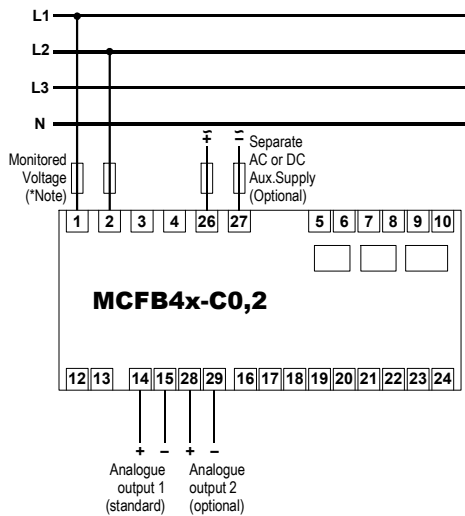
L1
L2
L3
N

Monitored Voltage (*Note)

+~
–~
Separate AC or DC Aux.Supply (Optional)

1 2 3 4 26 27 5 6 7 8 9 10

MCFB4x-C0,2

12 13 14 15 28 29 16 17 18 19 20 21 22 23 24

+ –
+ –

Analogue output 1 (standard)
Analogue output 2 (optional)